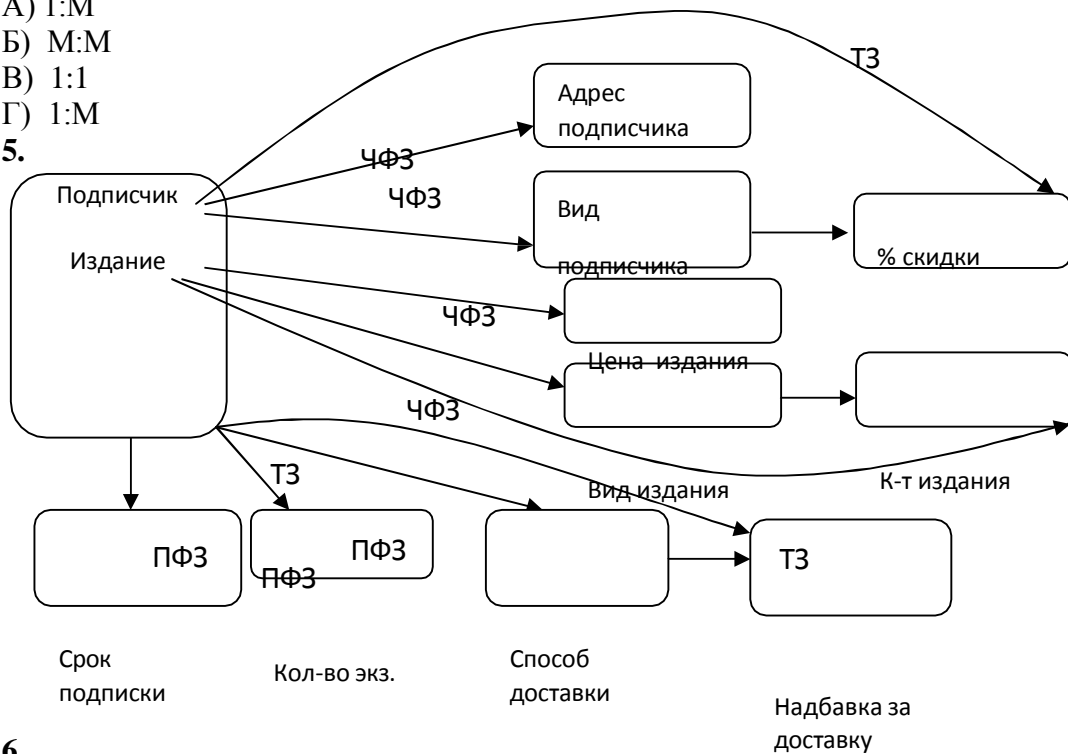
А) 1:М
Б) М:М
В) 1:1
Г) 1:М
5.

ТЗ

Адрес подписчика

ЧФЗ

ЧФЗ

Подписчик

Издание

Вид подписчика

% скидки

ЧФЗ

Цена издания

ЧФЗ

ТЗ

Вид издания

К-т издания

ПФЗ

ПФЗ

ПФЗ

ТЗ

Срок подписки

Кол-во экз.

Способ доставки

Надбавка за доставку

6.